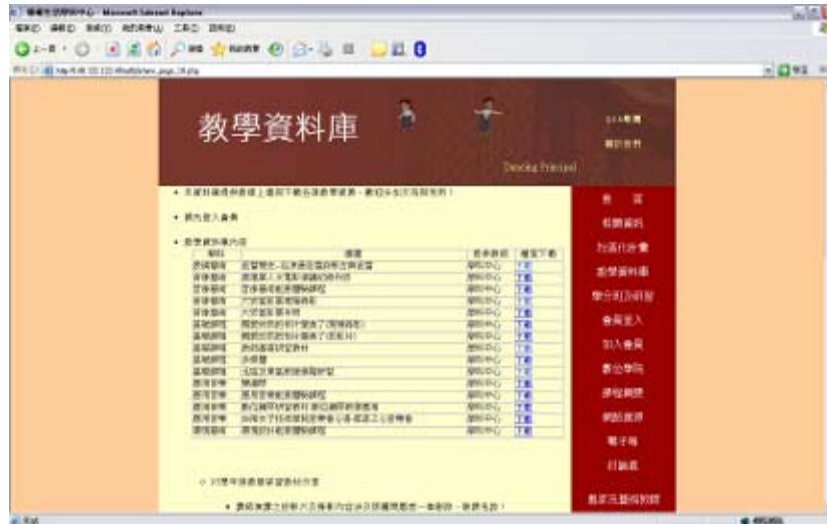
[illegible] - Microsoft Internet Explorer

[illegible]

教學資料庫

Dancing Principal

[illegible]

首 頁

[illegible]

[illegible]

教學資料庫

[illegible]

會員登入

加入會員

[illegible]

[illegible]

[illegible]

電子報

討論區

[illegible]

| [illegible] | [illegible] | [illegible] | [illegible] |
|---|---|---|---|
| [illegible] | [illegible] | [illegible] | 下載 |
| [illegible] | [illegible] | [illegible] | 下載 |
| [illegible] | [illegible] | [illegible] | 下載 |
| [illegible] | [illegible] | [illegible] | 下載 |
| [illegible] | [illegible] | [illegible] | 下載 |
| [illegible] | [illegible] | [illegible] | 下載 |
| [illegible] | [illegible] | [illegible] | 下載 |
| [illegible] | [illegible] | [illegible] | 下載 |
| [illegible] | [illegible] | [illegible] | 下載 |
| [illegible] | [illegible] | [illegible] | 下載 |
| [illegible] | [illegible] | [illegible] | 下載 |
| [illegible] | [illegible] | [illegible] | 下載 |
| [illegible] | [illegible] | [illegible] | 下載 |
| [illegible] | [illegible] | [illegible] | 下載 |
| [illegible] | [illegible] | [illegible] | 下載 |

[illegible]